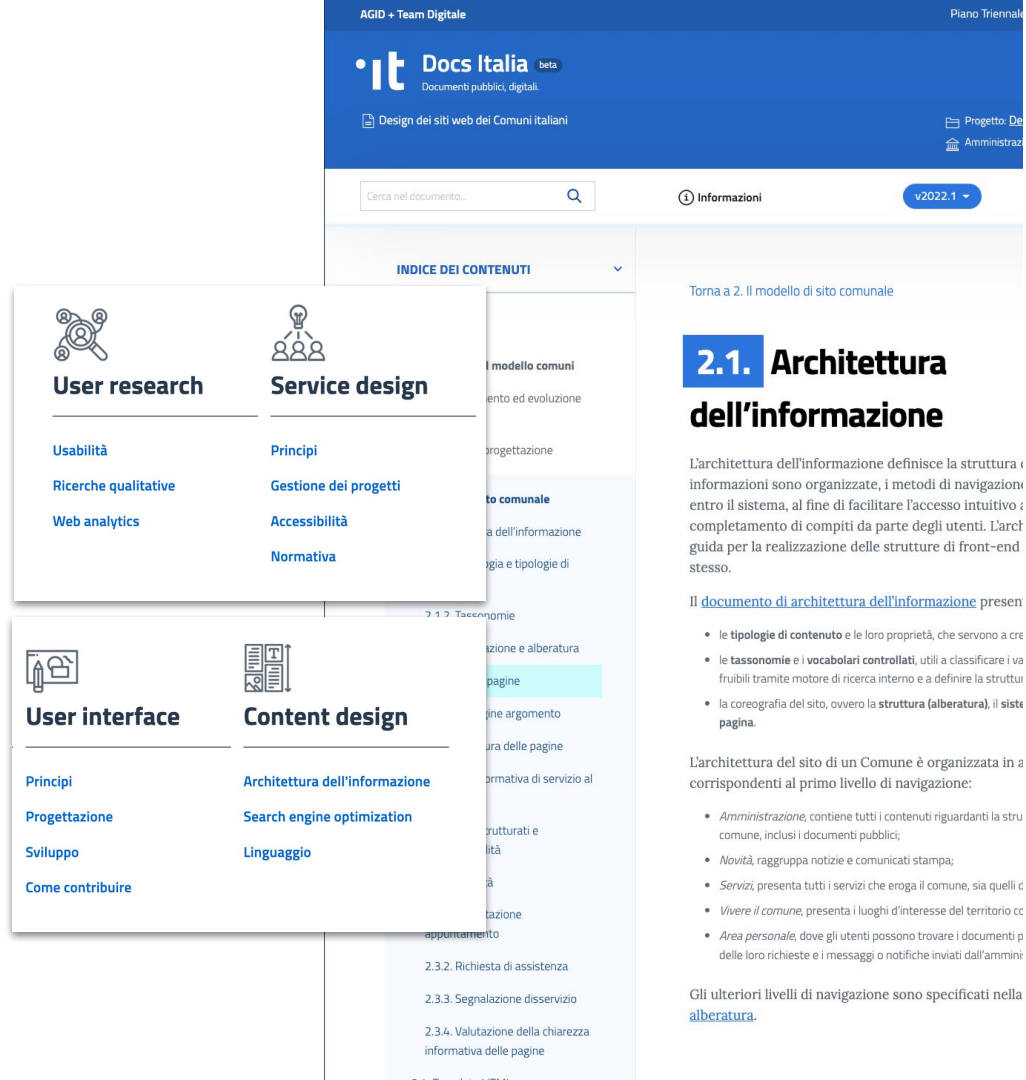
AGID + Team Digitale

Piano Triennale

Docs Italia beta
Documenti pubblici, digitali.

Design dei siti web dei Comuni italiani

Progetto: De
Amministrazi

Cerca nel documento...

Informazioni

v2022.1

INDICE DEI CONTENUTI

User research

Usabilità
Ricerche qualitative
Web analytics

Service design

Principi
Gestione dei progetti
Accessibilità
Normativa

User interface

Principi
Progettazione
Sviluppo
Come contribuire

Content design

Architettura dell'informazione
Search engine optimization
Linguaggio

l modello comuni
ento ed evoluzione
progettazione
to comunale
a dell'informazione
gia e tipologie di
2.1.2. Tassonomie
azione e alberatura
pagine
gine argomento
ura delle pagine
rmativa di servizio al
trutturati e
lità
tà
tazione
appuntamento
2.3.2. Richiesta di assistenza
2.3.3. Segnalazione disservizio
2.3.4. Valutazione della chiarezza informativa delle pagine

Torna a 2. Il modello di sito comunale

2.1. Architettura dell'informazione

L'architettura dell'informazione definisce la struttura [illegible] informazioni sono organizzate, i metodi di navigazione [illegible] entro il sistema, al fine di facilitare l'accesso intuitivo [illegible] completamento di compiti da parte degli utenti. L'arch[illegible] guida per la realizzazione delle strutture di front-end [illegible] stesso.

Il documento di architettura dell'informazione presen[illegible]

• le tipologie di contenuto e le loro proprietà, che servono a cre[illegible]
• le tassonomie e i vocabolari controllati, utili a classificare i va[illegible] fruibili tramite motore di ricerca interno e a definire la struttu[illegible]
• la coreografia del sito, ovvero la struttura (alberatura), il siste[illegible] pagina.

L'architettura del sito di un Comune è organizzata in a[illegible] corrispondenti al primo livello di navigazione:

• Amministrazione, contiene tutti i contenuti riguardanti la stru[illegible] comune, inclusi i documenti pubblici;
• Novità, raggruppa notizie e comunicati stampa;
• Servizi, presenta tutti i servizi che eroga il comune, sia quelli d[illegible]
• Vivere il comune, presenta i luoghi d'interesse del territorio co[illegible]
• Area personale, dove gli utenti possono trovare i documenti p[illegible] delle loro richieste e i messaggi o notifiche inviati dall'ammini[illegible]

Gli ulteriori livelli di navigazione sono specificati nella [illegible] alberatura.